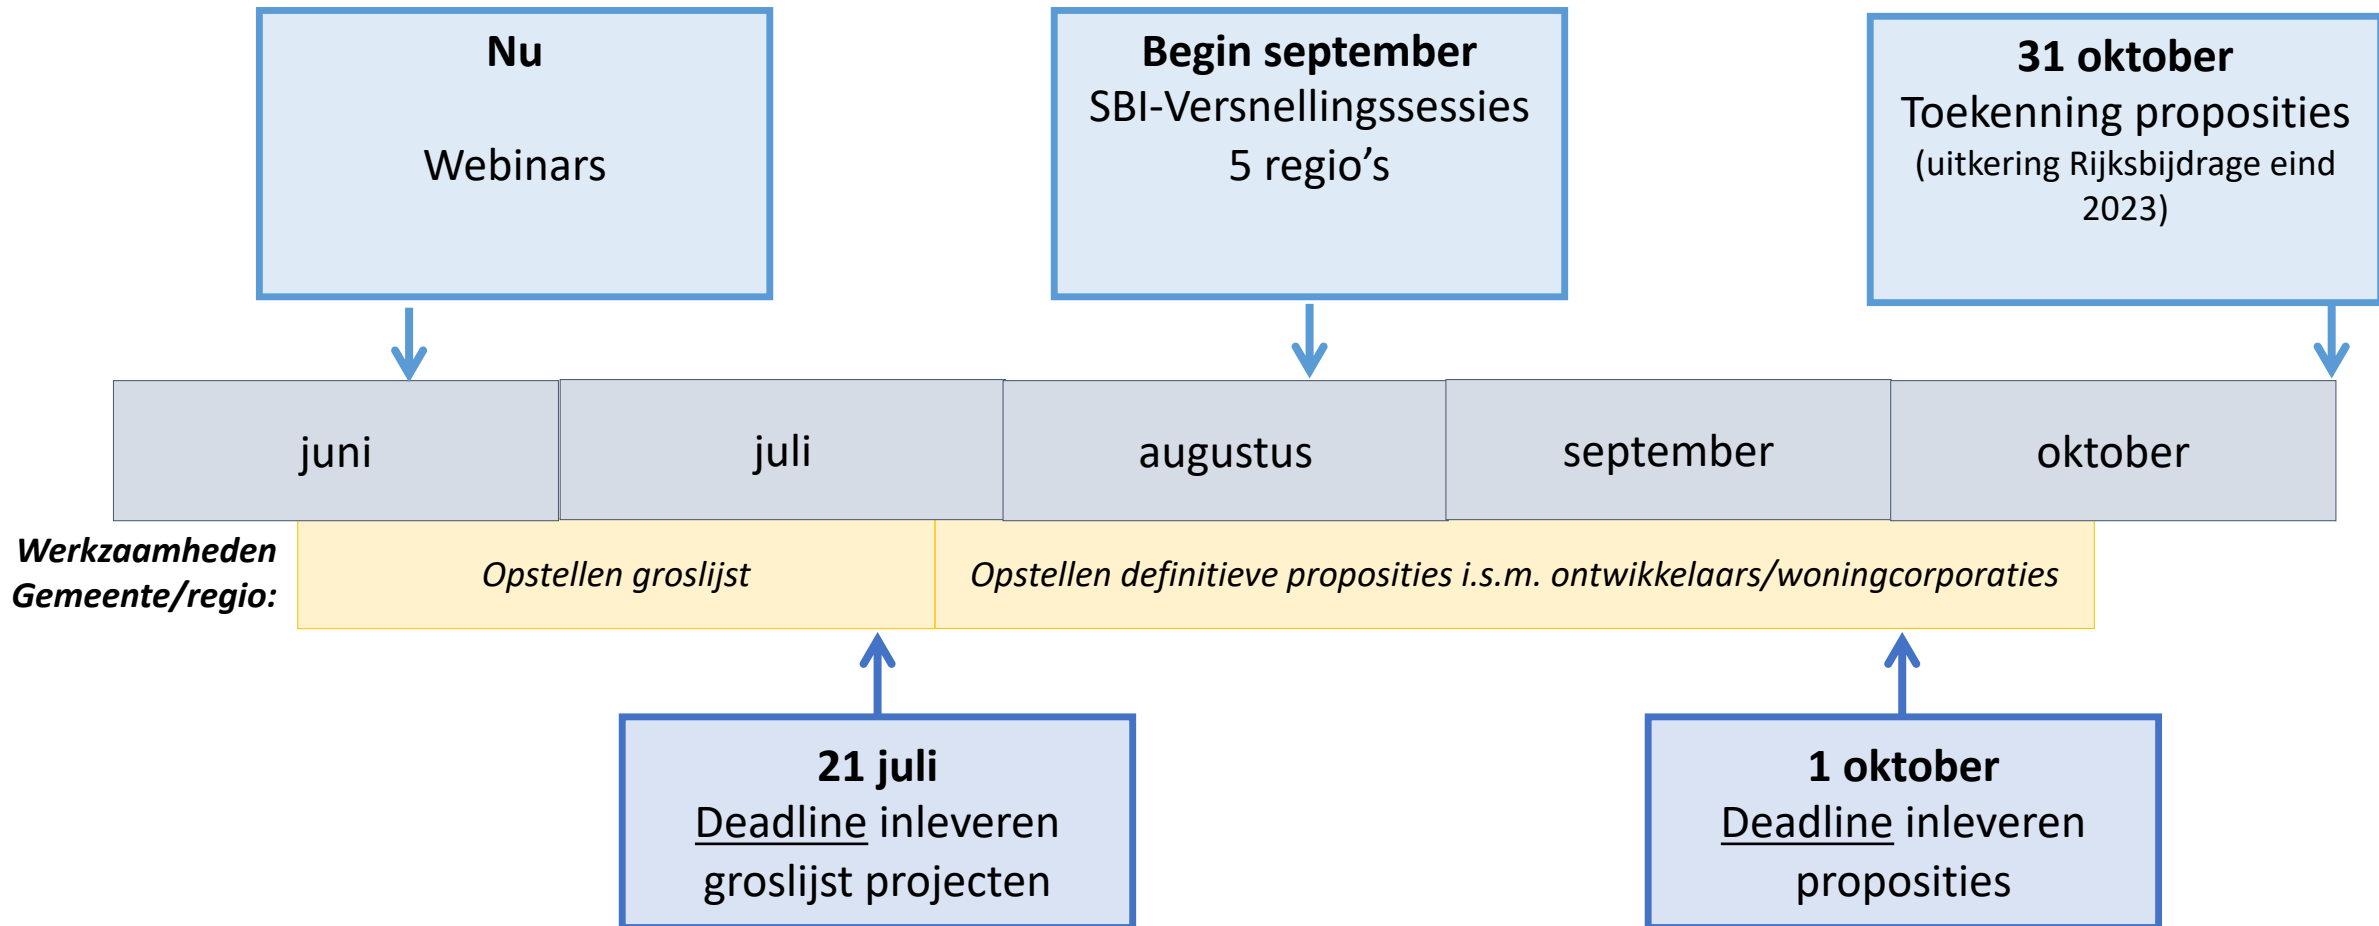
**Nu**

Webinars

**Begin september**
SBI-Versnellingssessies
5 regio's

**31 oktober**
Toekenning proposities
(uitkering Rijksbijdrage eind 2023)

| juni | juli | augustus | september | oktober |
|---|---|---|---|---|

***Werkzaamheden Gemeente/regio:***

*Opstellen groslijst*

*Opstellen definitieve proposities i.s.m. ontwikkelaars/woningcorporaties*

**21 juli**
Deadline inleveren groslijst projecten

**1 oktober**
Deadline inleveren proposities